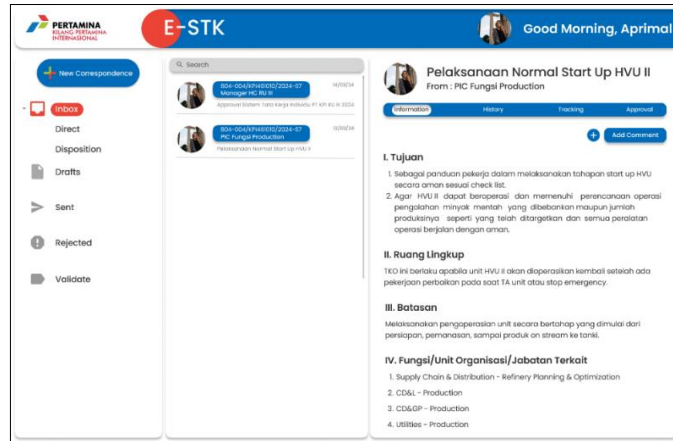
PERTAMINA
KILANG PERTAMINA INTERNASIONAL

E-STK

Good Morning, Aprimal

New Correspondence

Inbox

Direct

Disposition

Drafts

Sent

Rejected

Validate

Search

R04-004/KPI45100/2024-S7
Manager HC RU II
10/02/24
Approval Sistem Tata Kerja Induku P1 KPI RU II

R04-004/KPI45100/2024-S7
PIC Fungsi Production
10/02/24
Pelaksanaan Normal Start Up HVU II

Pelaksanaan Normal Start Up HVU II
From : PIC Fungsi Production

Information
History
Tracking
Approval

Add Comment

I. Tujuan

1. Sebagai panduan pekerja dalam melaksanakan tahapan start up HVU secara aman sesuai check list.
2. Agar HVU II dapat beroperasi dan memenuhi perencanaan operasi pengolahan minyak mentah yang dibebankan maupun jumlah produksinya seperti yang telah ditargetkan dan semua peralatan operasi berjalan dengan aman.

II. Ruang Lingkup

TKO ini berlaku apabila unit HVU II akan dioperasikan kembali setelah ada pekerjaan perbaikan pada saat TA unit atau stop emergency.

III. Batasan

Melaksanakan pengoperasian unit secara bertahap yang dimulai dari persiapan, pemanasan, sampai produk on stream ke tanki.

IV. Fungsi/Unit Organisasi/Jabatan Terkait

1. Supply Chain & Distribution - Refinery Planning & Optimization
2. CD&L - Production
3. CD&GP - Production
4. Utilities - Production